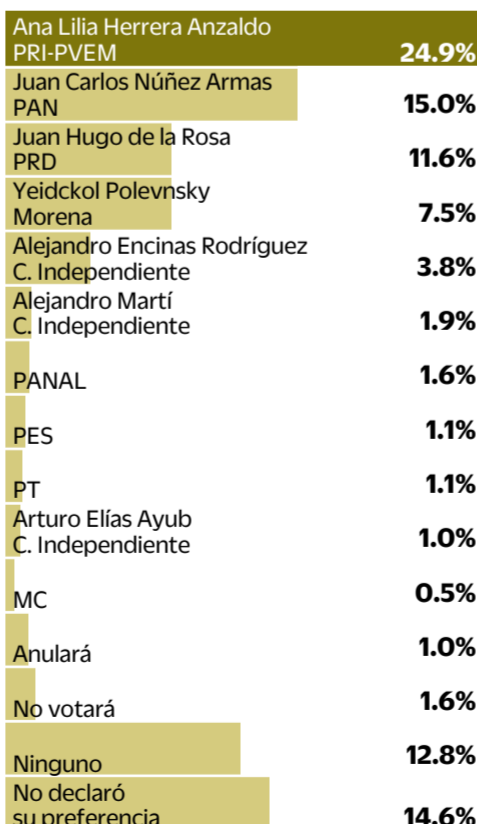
| | |
|---|---|
| Ana Lilia Herrera Anzaldo PRI-PVEM | 24.9% |
| Juan Carlos Núñez Armas PAN | 15.0% |
| Juan Hugo de la Rosa PRD | 11.6% |
| Yeidckol Polevnsky Morena | 7.5% |
| Alejandro Encinas Rodríguez C. Independiente | 3.8% |
| Alejandro Martí C. Independiente | 1.9% |
| PANAL | 1.6% |
| PES | 1.1% |
| PT | 1.1% |
| Arturo Elías Ayub C. Independiente | 1.0% |
| MC | 0.5% |
| Anulará | 1.0% |
| No votará | 1.6% |
| Ninguno | 12.8% |
| No declaró su preferencia | 14.6% |